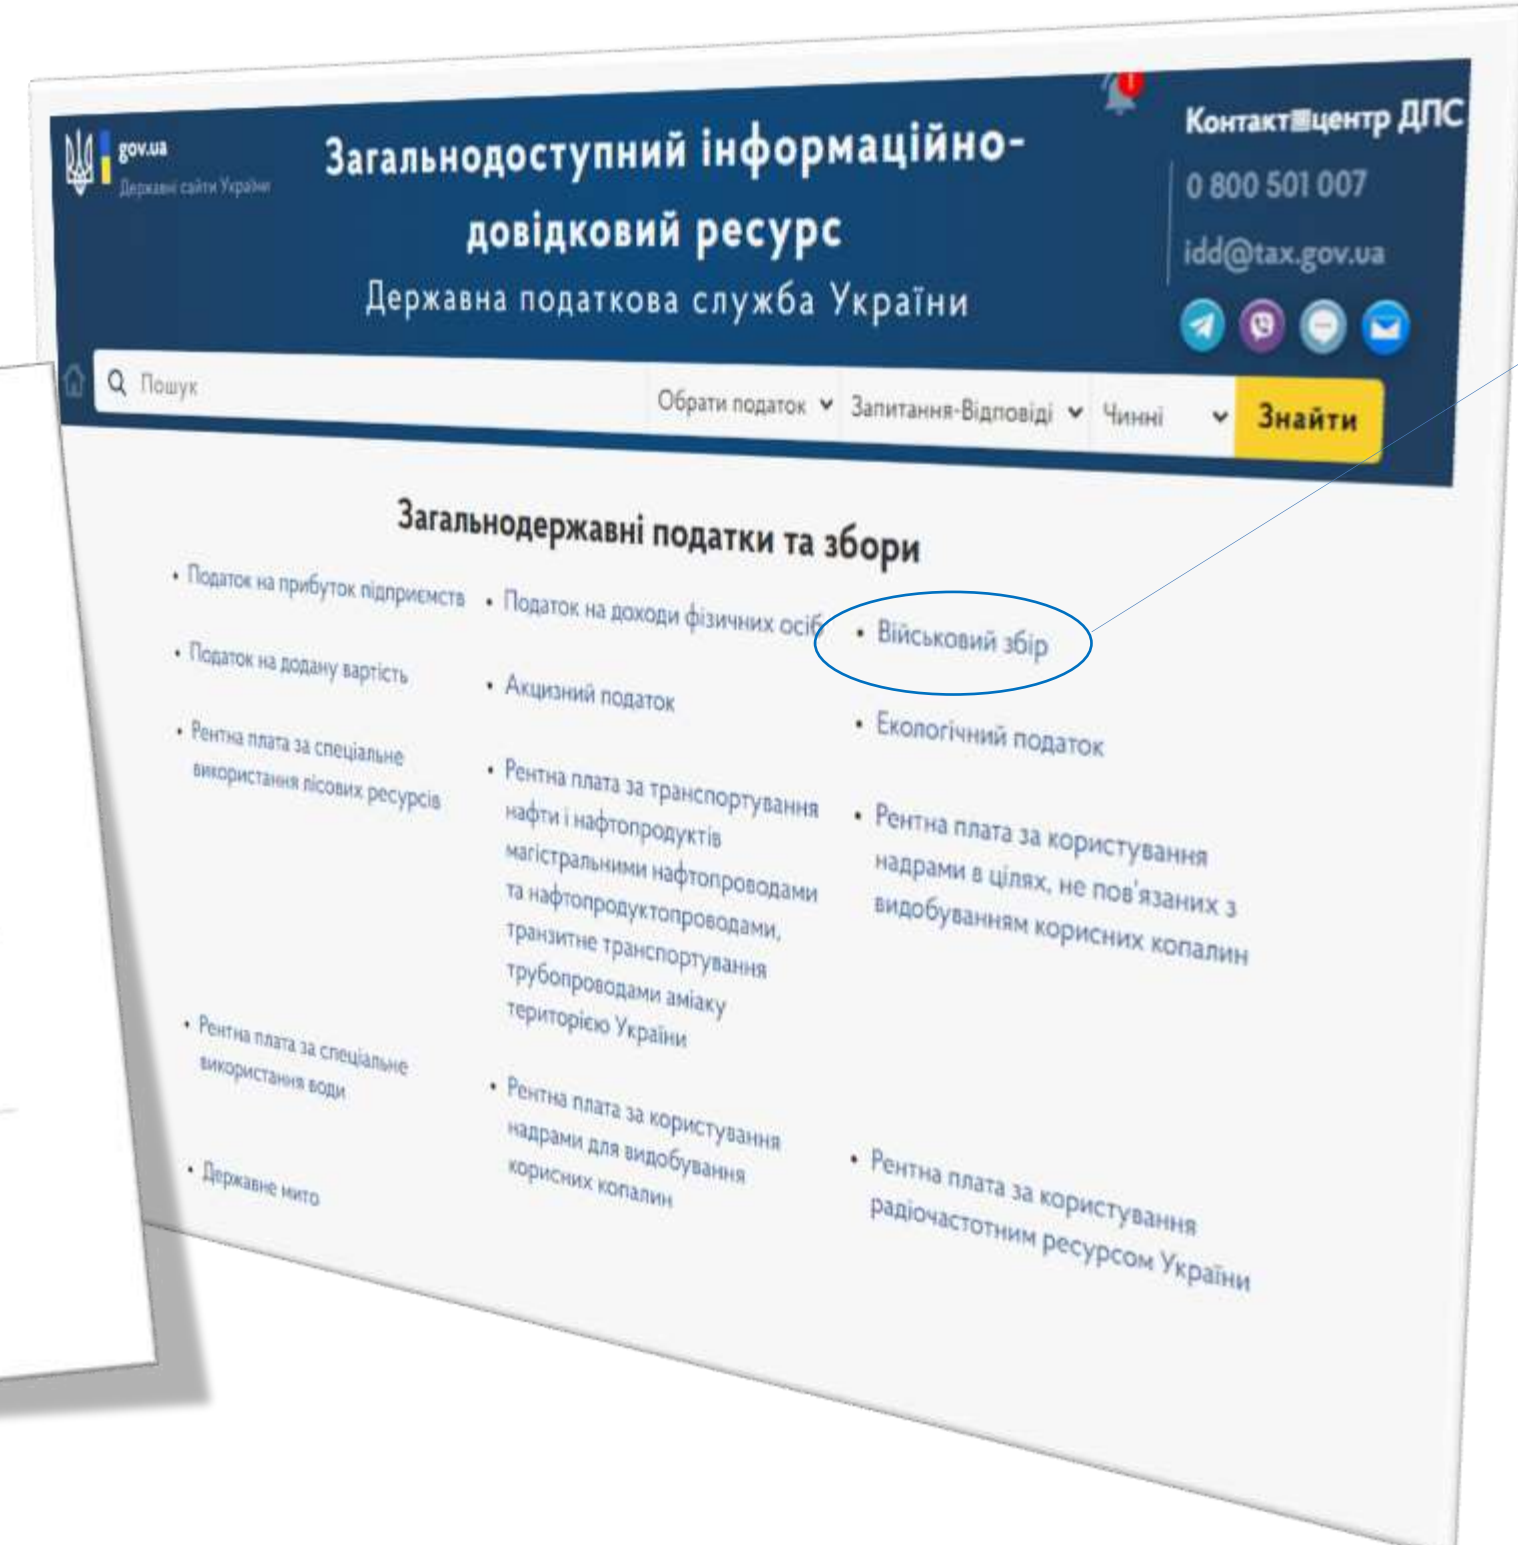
gov.ua
Державні сайти України

Загальнодоступний інформаційно-довідковий ресурс
Державна податкова служба України

Контакт-центр ДПС
0 800 501 007
idd@tax.gov.ua

Пошук
Обрати податок
Запитання-Відповіді
Чинні
Знайти

Загальнодержавні податки та збори

• Податок на прибуток підприємств
• Податок на доходи фізичних осіб
• Військовий збір
• Податок на додану вартість
• Акцизний податок
• Екологічний податок
• Рентна плата за спеціальне використання лісових ресурсів
• Рентна плата за транспортування нафти і нафтопродуктів магістральними нафтопроводами та нафтопродуктопроводами, транзитне транспортування трубопроводами аміаку територією України
• Рентна плата за користування надрами в цілях, не пов'язаних з видобуванням корисних копалин
• Рентна плата за спеціальне використання води
• Рентна плата за користування надрами для видобування корисних копалин
• Рентна плата за користування радіочастотним ресурсом України
• Державне мито